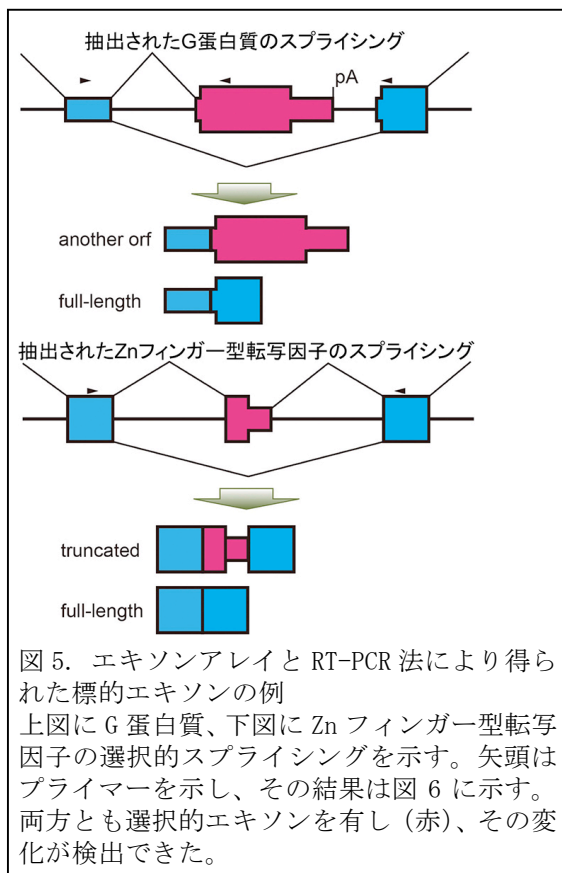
抽出されたG蛋白質のスプライシング

pA

another orf

full-length

抽出されたZnフィンガー型転写因子のスプライシング

truncated

full-length

図 5. エキソンアレイと RT-PCR 法により得られた標的エキソンの例
上図に G 蛋白質、下図に Zn フィンガー型転写因子の選択的スプライシングを示す。矢頭はプライマーを示し、その結果は図 6 に示す。両方とも選択的エキソンを有し（赤）、その変化が検出できた。